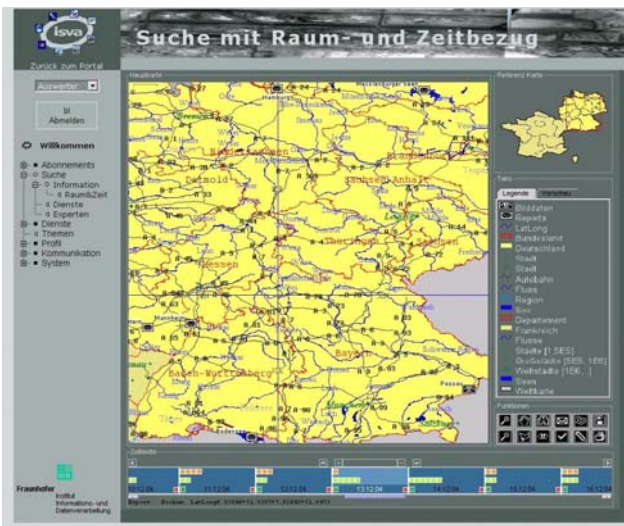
isva

Zurück zum Portal

Suche mit Raum- und Zeitbezug

Auswerter

bl
Abmelden

Willkommen

Abonnements
Suche
Information
Raum&Zeit
Dienste
Experten
Dienste
Themen
Profil
Kommunikation
System

Hauptkarte

Detmold
Sachsen-Anhalt
Thüringen
Sachsen
Hessen
Bayern
Baden-Württemberg

Referenz Karte

Tabs

Legende
Vorschau

Bilddaten
Reports
LatLong
Bundesland
Deutschland
Stadt
Stadt
Autobahn
Fluss
Region
Sea
Department
Frankreich
Flüsse
Städte [1.5E5]
Großstädte [5E5, 1E6]
Weltstädte [1E6, ]
Seen
Weltkarte

Funktionen

Zeitleiste

Fraunhofer
Institut
Informations- und
Datenverarbeitung